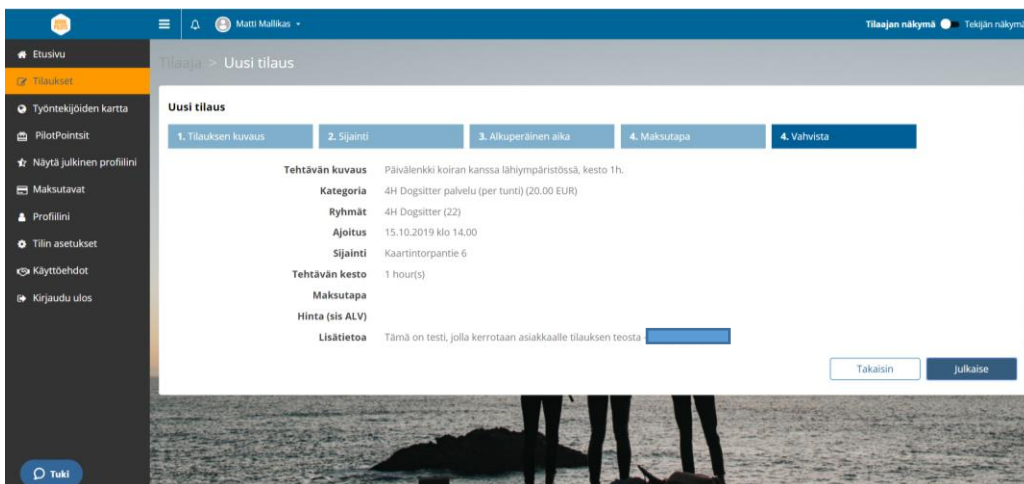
Matti Mallikas

Tilaajan näkymä Tekijän näkymä

Etusivu
Tilaukset
Työntekijöiden kartta
PilotPointsit
Näytä julkinen profiilini
Maksutavat
Profiilini
Tilin asetukset
Käyttöehdot
Kirjaudu ulos

Tuki

Tilaaja > Uusi tilaus

Uusi tilaus

1. Tilauksen kuvaus
2. Sijainti
3. Alkuperäinen aika
4. Maksutapa
4. Vahvista

| | |
|---|---|
| Tehtävän kuvaus | Päivälenkki koiran kanssa lähiympäristössä, kesto 1h. |
| Kategoria | 4H Dogsitter palvelu (per tunti) (20.00 EUR) |
| Ryhmät | 4H Dogsitter (22) |
| Ajoitus | 15.10.2019 klo 14.00 |
| Sijainti | Kaartintorpantie 6 |
| Tehtävän kesto | 1 hour(s) |
| Maksutapa | |
| Hinta (sis ALV) | |
| Lisätietoa | Tämä on testi, jolla kerrotaan asiakkaalle tilauksen teosta |

Takaisin
Julkaise